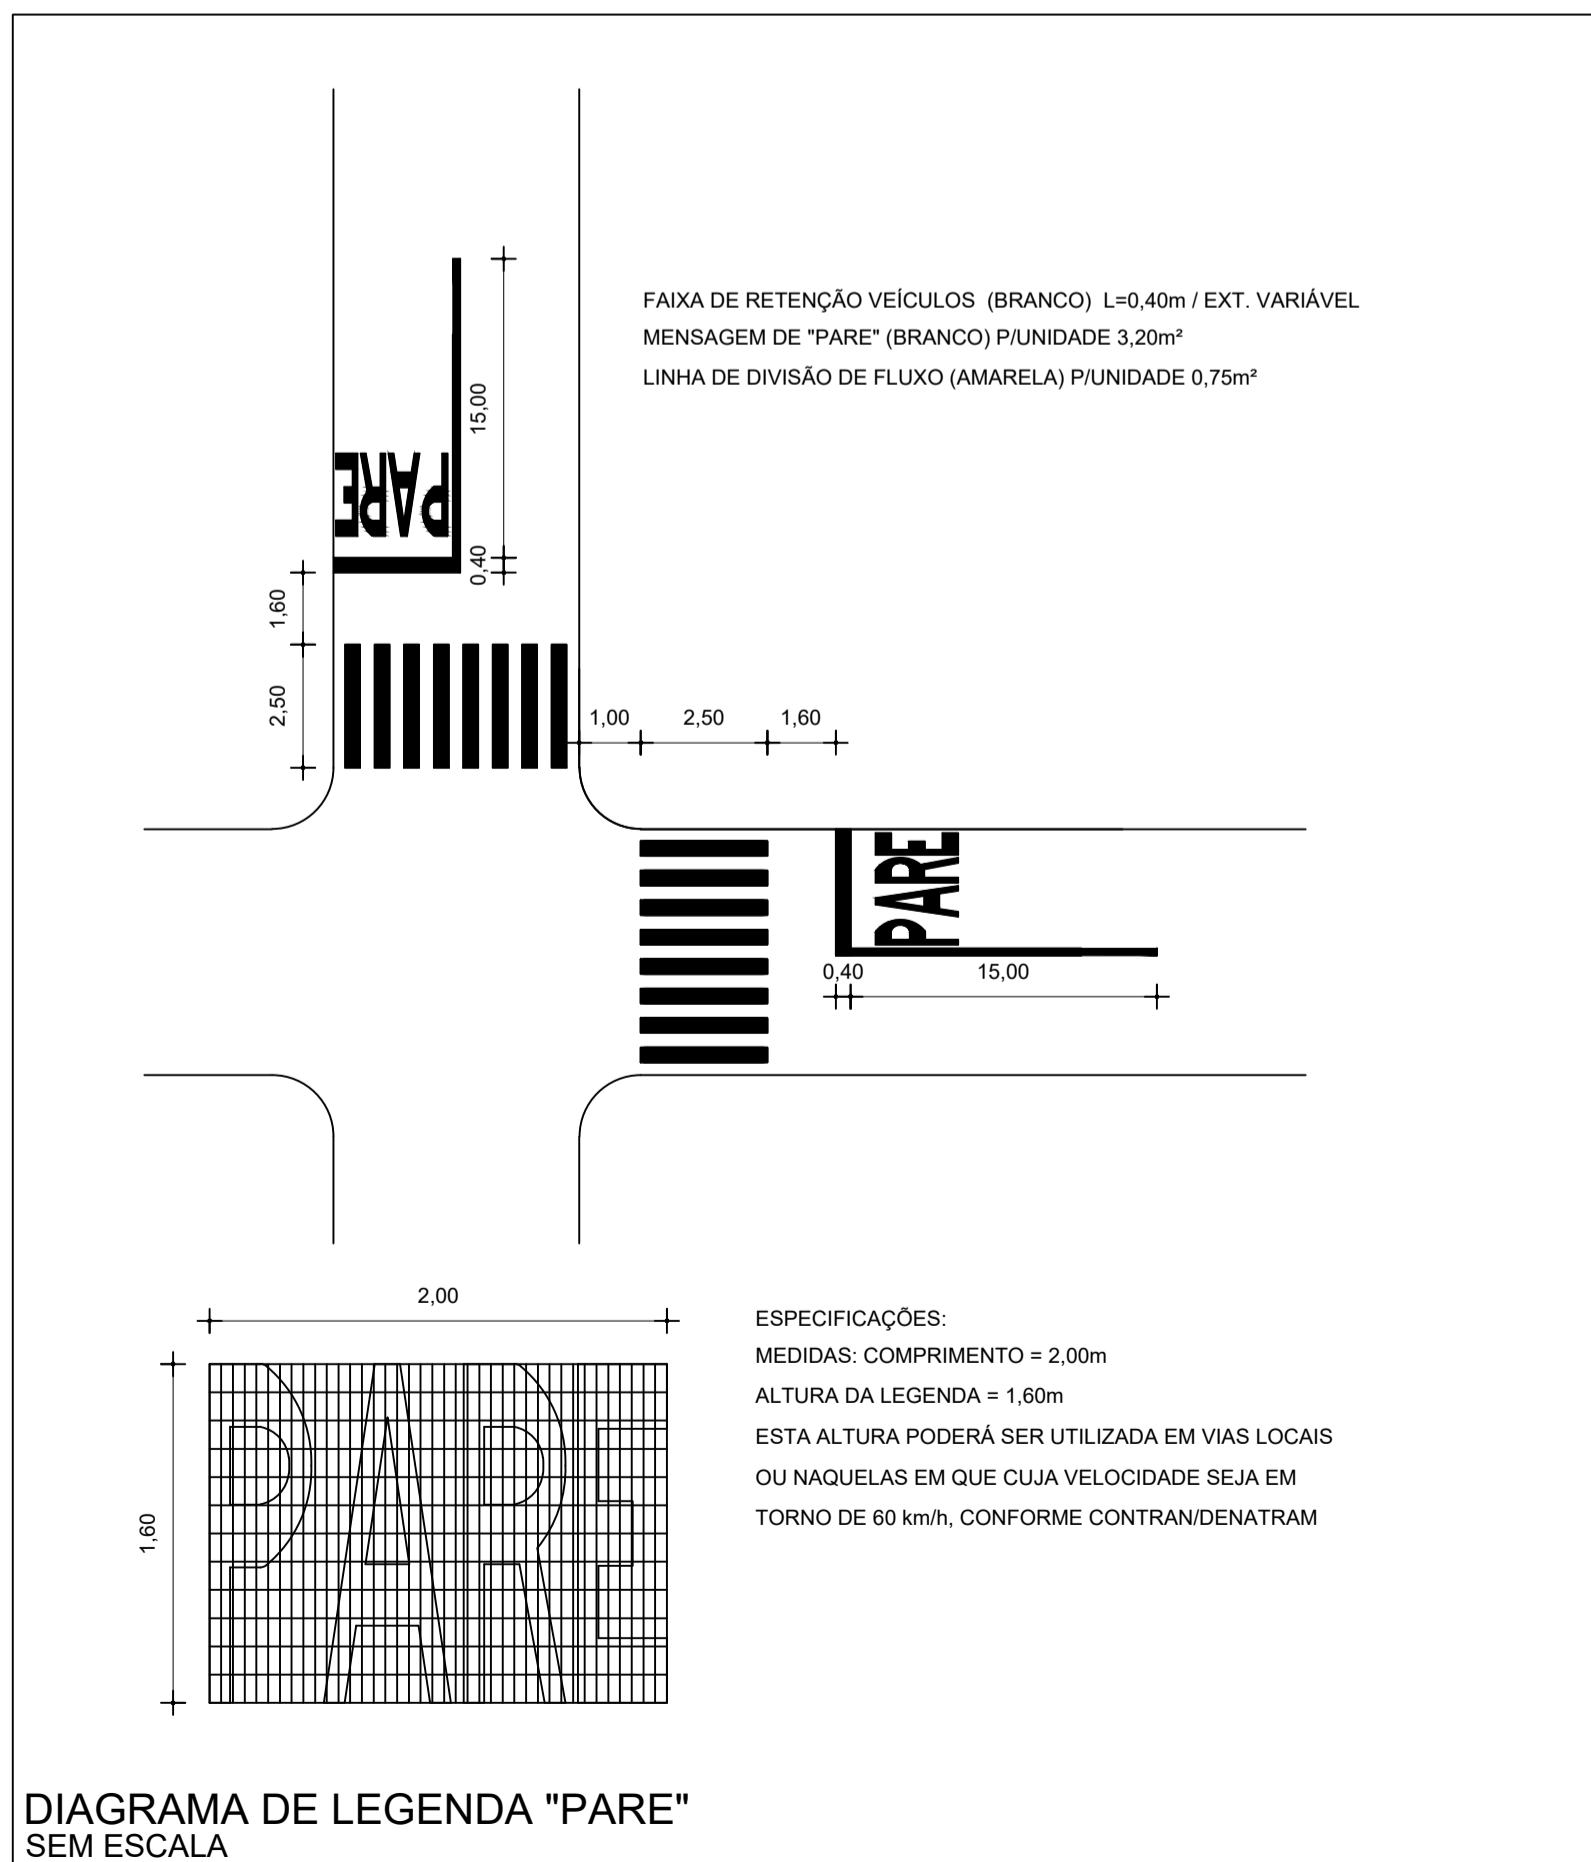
FAIXA DE RETENÇÃO VEÍCULOS (BRANCO) L=0,40m / EXT. VARIÁVEL
MENSAGEM DE "PARE" (BRANCO) P/UNIDADE 3,20m²
LINHA DE DIVISÃO DE FLUXO (AMARELA) P/UNIDADE 0,75m²

15,00
PARE
0,40
1,60
2,50
1,00
2,50
1,60
PARE
0,40
15,00

2,00
1,60

ESPECIFICAÇÕES:
MEDIDAS: COMPRIMENTO = 2,00m
ALTURA DA LEGENDA = 1,60m
ESTA ALTURA PODERÁ SER UTILIZADA EM VIAS LOCAIS OU NAQUELAS EM QUE CUJA VELOCIDADE SEJA EM TORNO DE 60 km/h, CONFORME CONTRAN/DENATRAM

DIAGRAMA DE LEGENDA "PARE"
SEM ESCALA